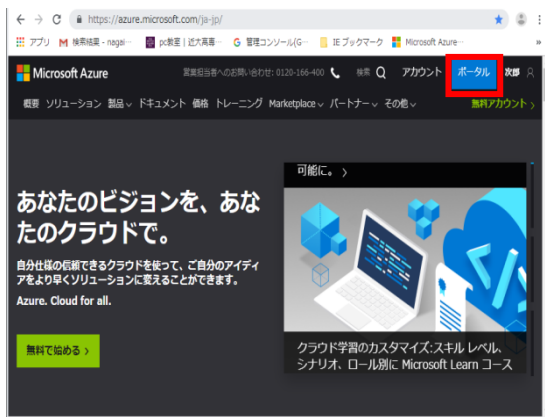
https://azure.microsoft.com/ja-jp/

アプリ　M 検索結果 - nagai···　pc教室 | 近大高専···　G 管理コンソール(G···　IE ブックマーク　Microsoft Azure···　»

Microsoft Azure　営業担当者へのお問い合わせ: 0120-166-400　検索　アカウント　ポータル　次郎

概要　ソリューション　製品　ドキュメント　価格　トレーニング　Marketplace　パートナー　その他　無料アカウント ›

可能に。 ›

あなたのビジョンを、あなたのクラウドで。

自分仕様の信頼できるクラウドを使って、ご自分のアイディアをより早くソリューションに変えることができます。

Azure. Cloud for all.

無料で始める ›

クラウド学習のカスタマイズ: スキル レベル、シナリオ、ロール別に Microsoft Learn コース